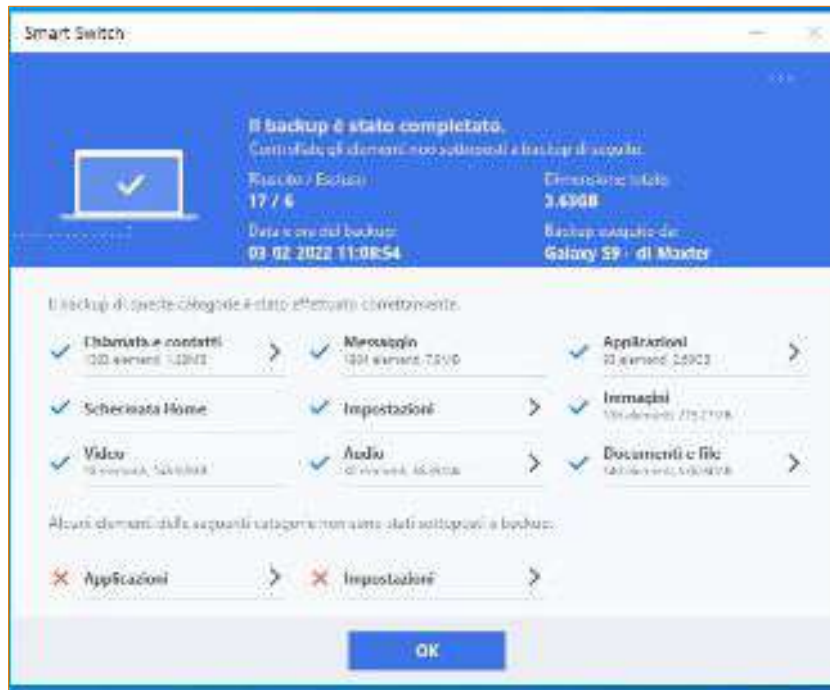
Smart Switch

Il backup è stato completato.
Controlla gli elementi non sottoposti a backup di seguito.

Riuscito / Escluso
17 / 6

Dimensione totale
3.63GB

Data e ora del backup
03-02-2022 11:08:54

Backup eseguito da:
Galaxy S9 - di Master

Il backup di queste categorie è stato effettuato correttamente.

Chiamate e contatti
1320 elementi, 1.32MB

Messaggio
1804 elementi, 7.01MB

Applicazioni
93 elementi, 2.65GB

Schermata Home

Impostazioni

Immagini
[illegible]

Video
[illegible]

Audio
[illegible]

Documenti e file
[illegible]

Alcuni elementi delle seguenti categorie non sono stati sottoposti a backup:

Applicazioni

Impostazioni

OK